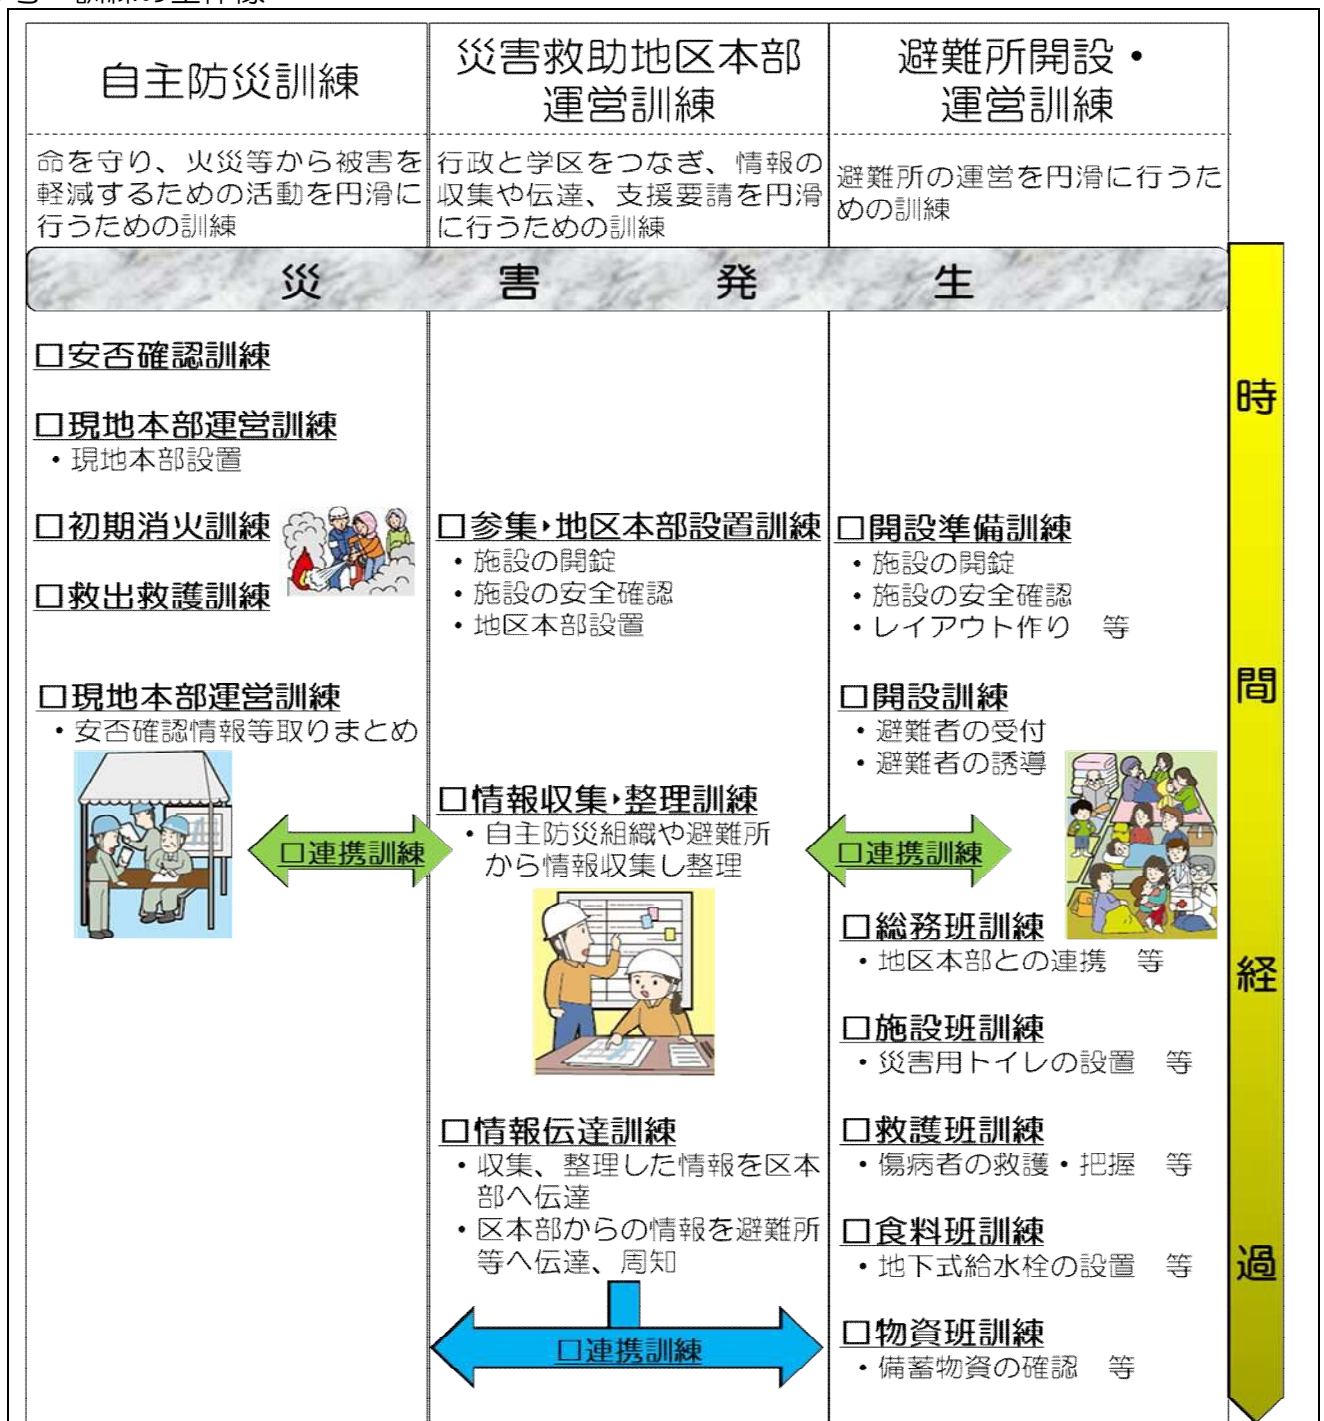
| 自主防災訓練 | 災害救助地区本部運営訓練 | 避難所開設・運営訓練 |
|---|---|---|
| 命を守り、火災等から被害を軽減するための活動を円滑に行うための訓練 | 行政と学区をつなぎ、情報の収集や伝達、支援要請を円滑に行うための訓練 | 避難所の運営を円滑に行うための訓練 |

災 害 発 生

□安否確認訓練

□現地本部運営訓練
・現地本部設置

□初期消火訓練

□救出救護訓練

□現地本部運営訓練
・安否確認情報等取りまとめ

□連携訓練

□参集・地区本部設置訓練
・施設の開錠
・施設の安全確認
・地区本部設置

□情報収集・整理訓練
・自主防災組織や避難所から情報収集し整理

□情報伝達訓練
・収集、整理した情報を区本部へ伝達
・区本部からの情報を避難所等へ伝達、周知

□連携訓練

□開設準備訓練
・施設の開錠
・施設の安全確認
・レイアウト作り 等

□開設訓練
・避難者の受付
・避難者の誘導

□連携訓練

□総務班訓練
・地区本部との連携 等

□施設班訓練
・災害用トイレの設置 等

□救護班訓練
・傷病者の救護・把握 等

□食料班訓練
・地下式給水栓の設置 等

□物資班訓練
・備蓄物資の確認 等

時 間 経 過